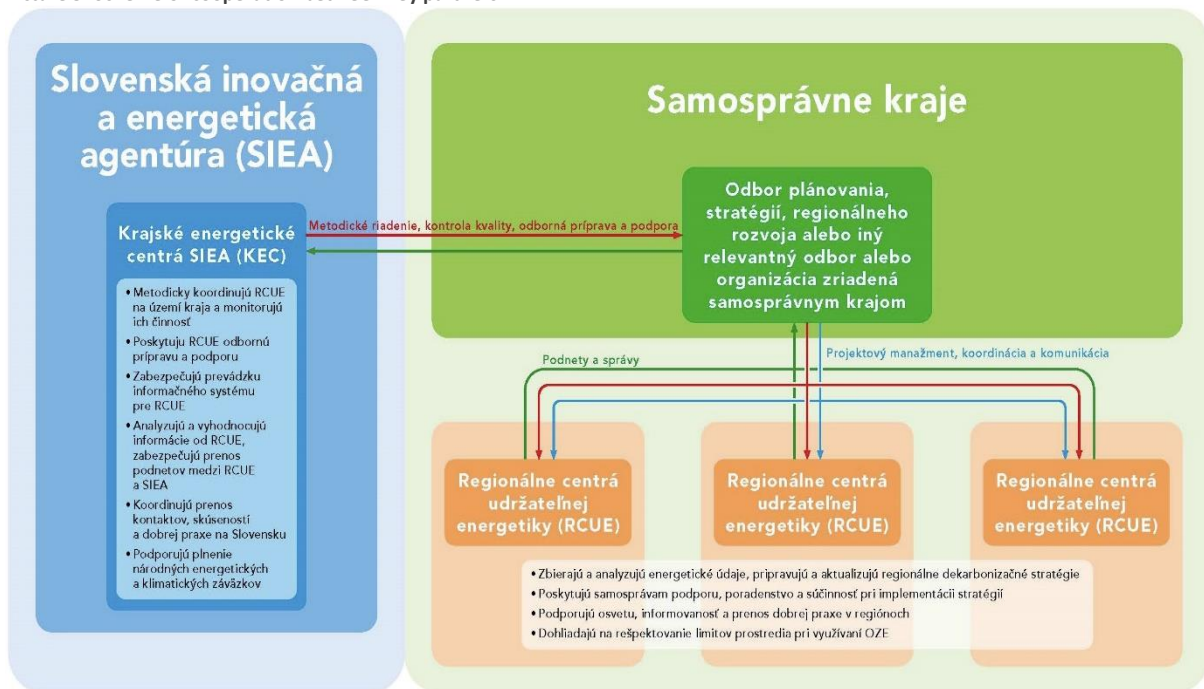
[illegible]

Slovenská inovačná a energetická agentúra (SIEA)

Krajské energetické centrá SIEA (KEC)

• Metodicky koordinujú RCUE na území kraja a monitorujú ich činnosť
• Poskytujú RCUE odbornú prípravu a podporu
• Zabezpečujú prevádzku informačného systému pre RCUE
• Analyzujú a vyhodnocujú informácie od RCUE, zabezpečujú prenos podnetov medzi RCUE a SIEA
• Koordinujú prenos kontaktov, skúseností a dobrej praxe na Slovensku
• Podporujú plnenie národných energetických a klimatických záväzkov

Samosprávne kraje

Metodické riadenie, kontrola kvality, odborná príprava a podpora

Odbor plánovania, stratégií, regionálneho rozvoja alebo iný relevantný odbor alebo organizácia zriadená samosprávnym krajom

Podnety a správy

Projektový manažment, koordinácia a komunikácia

Regionálne centrá udržateľnej energetiky (RCUE)

Regionálne centrá udržateľnej energetiky (RCUE)

Regionálne centrá udržateľnej energetiky (RCUE)

• Zbierajú a analyzujú energetické údaje, pripravujú a aktualizujú regionálne dekarbonizačné stratégie
• Poskytujú samosprávam podporu, poradenstvo a súčinnosť pri implementácii stratégií
• Podporujú osvetu, informovanosť a prenos dobrej praxe v regiónoch
• Dohliadajú na rešpektovanie limitov prostredia pri využívaní OZE